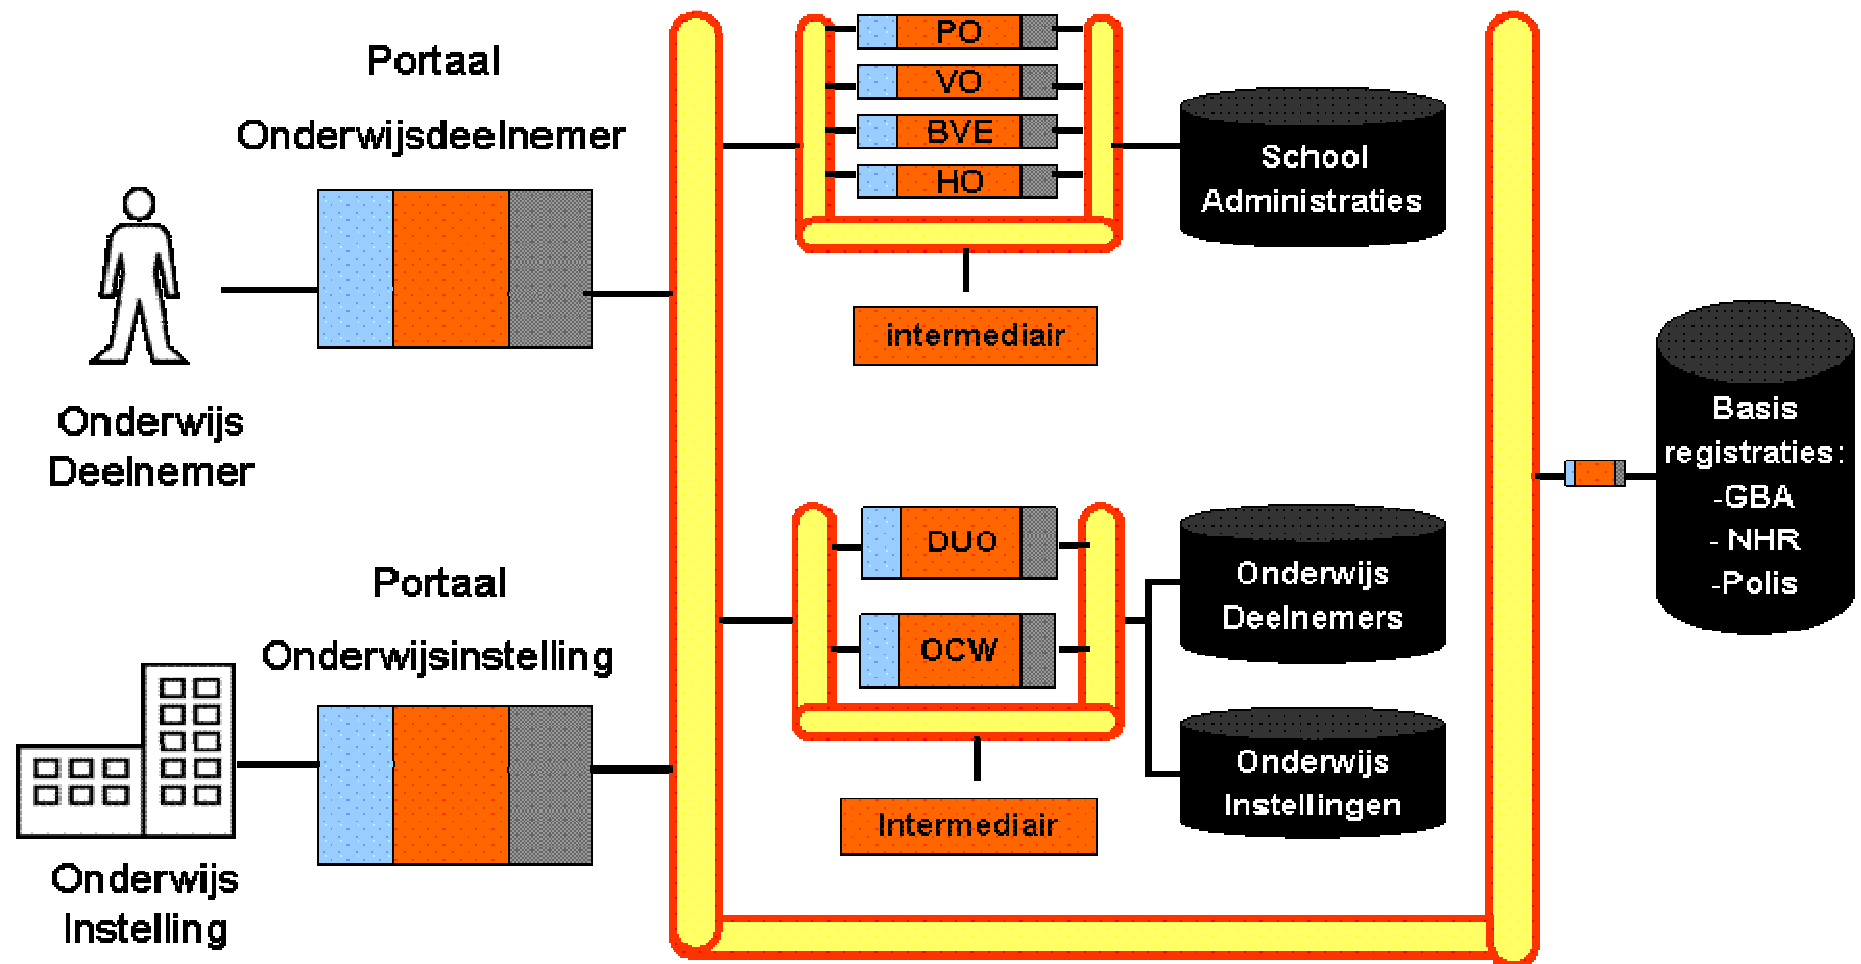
Portaal

Onderwijsdeelnemer

PO

VO

BVE

HO

School Administraties

intermediair

Onderwijs Deelnemer

Basis registraties: -GBA - NHR -Polis

Portaal

Onderwijsinstelling

DUO

OCW

Onderwijs Deelnemers

Onderwijs Instellingen

Intermediair

Onderwijs Instelling